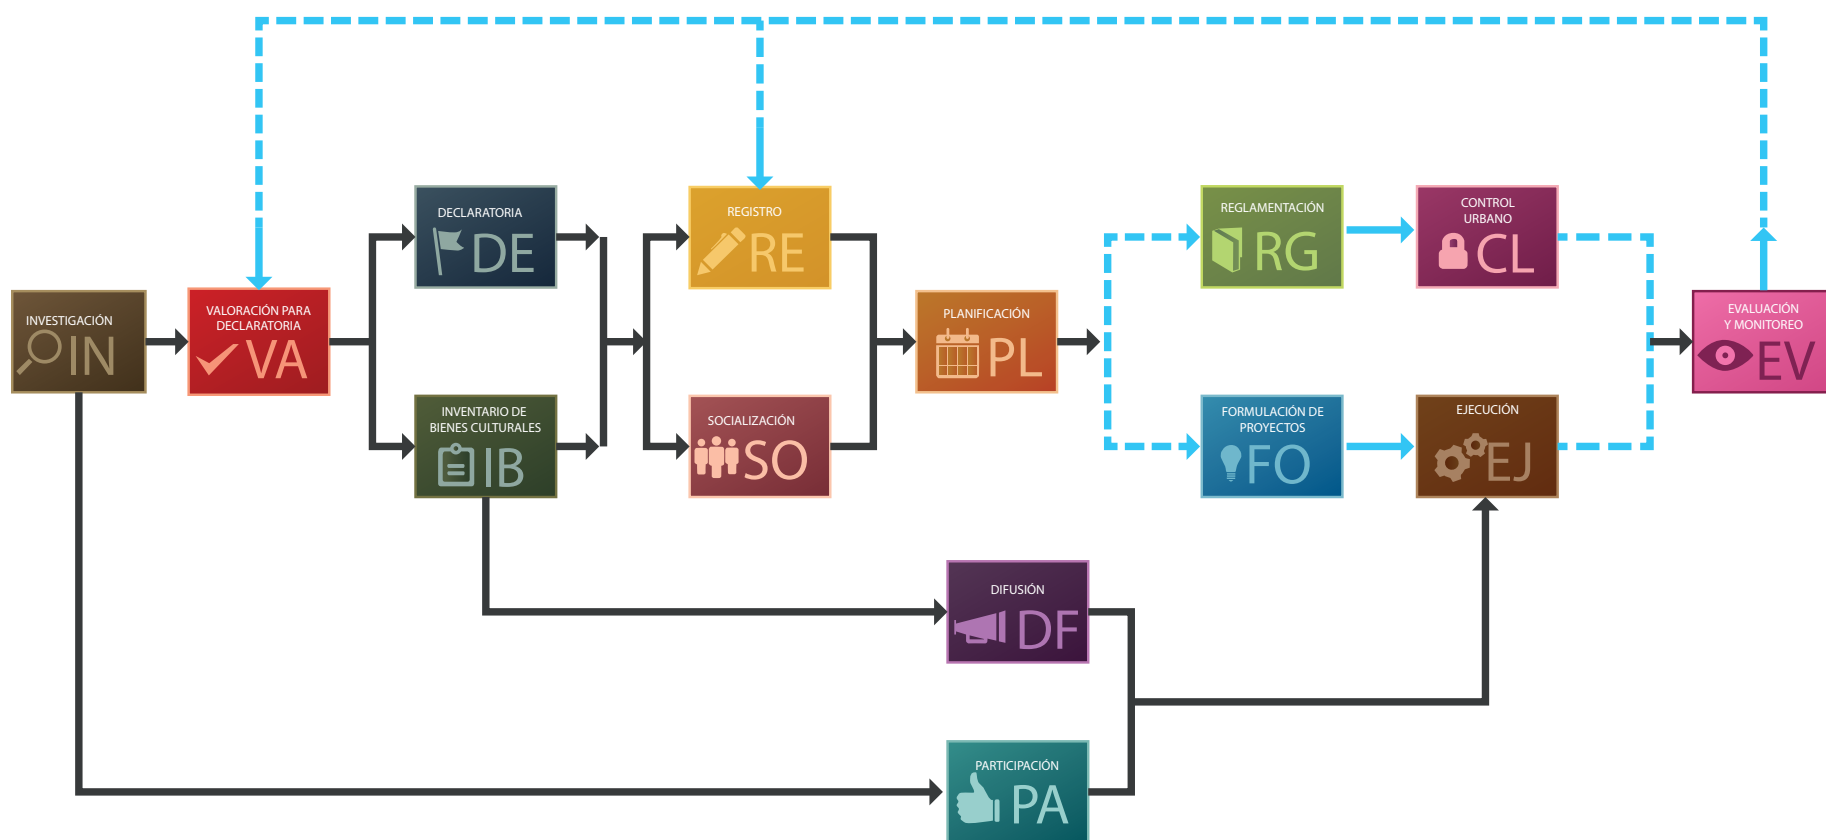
INVESTIGACIÓN
IN

VALORACIÓN PARA DECLARATORIA
VA

DECLARATORIA
DE

INVENTARIO DE BIENES CULTURALES
IB

REGISTRO
RE

SOCIALIZACIÓN
SO

PLANIFICACIÓN
PL

REGLAMENTACIÓN
RG

CONTROL URBANO
CL

FORMULACIÓN DE PROYECTOS
FO

EJECUCIÓN
EJ

EVALUACIÓN Y MONITOREO
EV

DIFUSIÓN
DF

PARTICIPACIÓN
PA